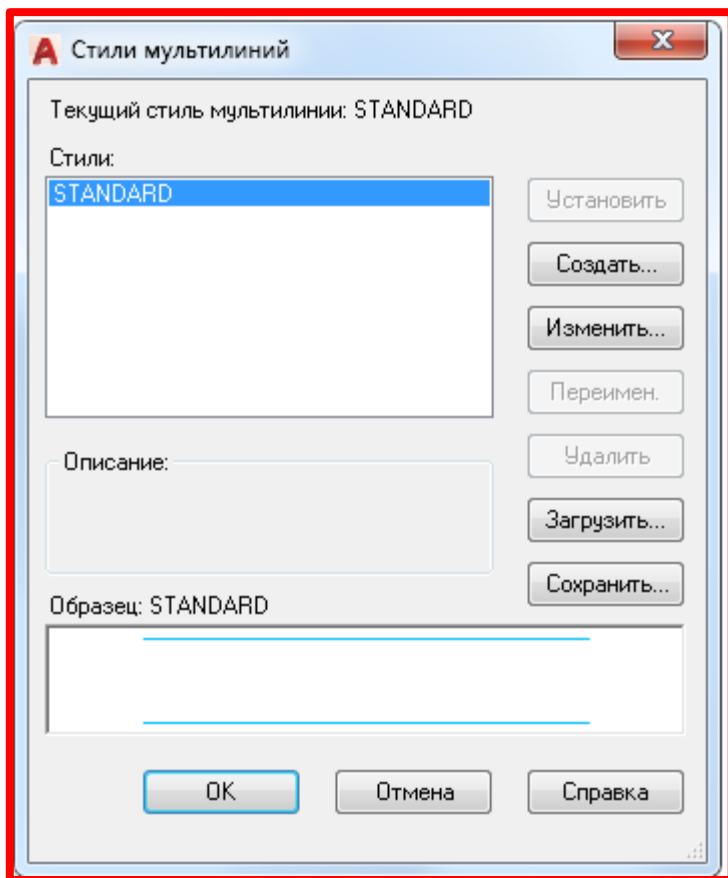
Стили мультилиний

Текущий стиль мультилинии: STANDARD

Стили:

STANDARD

Установить

Создать...

Изменить...

Переимен.

Удалить

Описание:

Загрузить...

Сохранить...

Образец: STANDARD

OK

Отмена

Справка